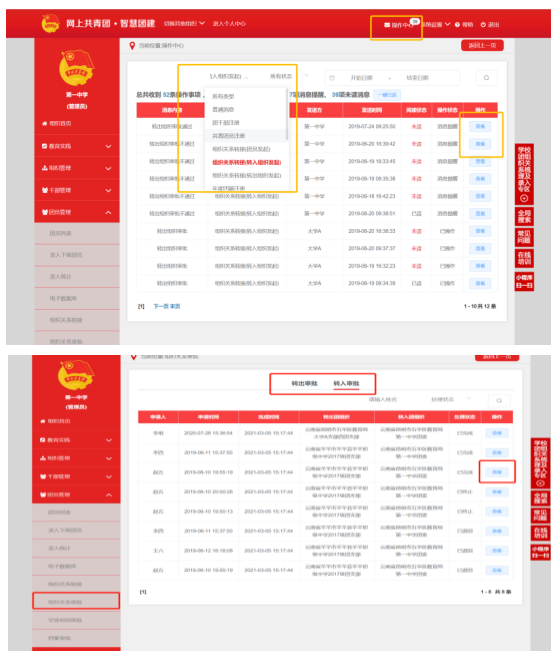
网上共青团·智慧团建 切换到其他团 进入个人中心 操作中心 系统设置 帮助 退出

第一中学 (管理员)

组织首页
教育实践
团员管理
干部管理
团务管理
团员列表
进入个团团员
进入团日
电子团员库
组织关系转接
组织关系转接

当前位置:操作中心

返回上一页

(入组织发起) 所有状态 开始日期 结束日期

所有类型
普通消息
团干部注册
共青团员注册
组织关系转接(团员发起)
组织关系转接(转入组织发起)
组织关系转接(转出组织发起)
年度团籍注册

总共收到 52 条操作事项, 7 条消息提醒, 38 项未读消息 一键已读

| 消息内容 | | 发送方 | 发送时间 | 阅读状态 | 操作状态 | 操作 |
|---|---|---|---|---|---|---|
| 组织转接审核不通过 | | 第一中学 | 2019-07-24 09:25:50 | 未读 | 消息提醒 | 查看 |
| 组织转接审核不通过 | | 第一中学 | 2019-06-19 16:39:42 | 未读 | 消息提醒 | 查看 |
| 组织转接审核不通过 | | 第一中学 | 2019-06-19 16:33:45 | 未读 | 消息提醒 | 查看 |
| 组织转接审核不通过 | | 第一中学 | 2019-06-19 16:39:15 | 未读 | 消息提醒 | 查看 |
| 组织转接审核不通过 | 组织关系转接(转入组织发起) | 第一中学 | 2019-06-19 16:42:23 | 未读 | 消息提醒 | 查看 |
| 组织转接审核 | 组织关系转接(转入组织发起) | 第一中学 | 2019-06-19 16:05:51 | 已读 | 消息提醒 | 查看 |
| 组织转接审核 | 组织关系转接(转出组织发起) | 大学A | 2019-06-19 16:38:33 | 未读 | 已操作 | 查看 |
| 组织转接审核 | 组织关系转接(转出组织发起) | 大学A | 2019-06-19 09:37:37 | 未读 | 已操作 | 查看 |
| 组织转接审核 | 组织关系转接(转出组织发起) | 大学A | 2019-06-19 16:32:23 | 未读 | 已操作 | 查看 |
| 组织转接审核 | 组织关系转接(转出组织发起) | 大学A | 2019-06-19 09:34:39 | 未读 | 已操作 | 查看 |

[1] 下一页 末页

1 - 10 共 12 条

学校团组织关系批量转入专区
全局搜索
常见问题
在线培训
小程序扫一扫

当前位置:组织关系转接

转出审批 转入审批

请输入姓名 审批状态

| 申请人 | 申请时间 | 完成时间 | 转出团组织 | 转入团组织 | 转接状态 | 操作 |
|---|---|---|---|---|---|---|
| 李刚 | 2020-07-28 15:36:54 | 2021-03-05 15:17:44 | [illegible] 大学A团委团支部 | 云南省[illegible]第一中学团委 | 已同意 | 查看 |
| 李四 | 2019-06-11 10:37:50 | 2021-03-05 15:17:44 | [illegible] | 云南省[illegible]第一中学团委 | 已同意 | 查看 |
| 赵氏 | 2019-06-10 10:55:19 | 2021-03-05 15:17:44 | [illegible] | 云南省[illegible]第一中学团委 | 已同意 | 查看 |
| 赵氏 | 2019-06-10 20:55:26 | 2021-03-05 15:17:44 | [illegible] | 云南省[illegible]第一中学团委 | 已同意 | 查看 |
| 赵氏 | 2019-06-10 10:55:13 | 2021-03-05 15:17:44 | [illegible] | 云南省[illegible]第一中学团委 | 已同意 | 查看 |
| 李四 | 2019-06-11 10:37:50 | 2021-03-05 15:17:44 | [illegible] | 云南省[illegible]第一中学团委 | 已同意 | 查看 |
| 王八 | 2019-06-10 16:18:08 | 2021-03-05 15:17:44 | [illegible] | 云南省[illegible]第一中学团委 | 已同意 | 查看 |
| 赵氏 | 2019-06-10 16:55:19 | 2021-03-05 15:17:44 | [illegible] | 云南省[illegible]第一中学团委 | 已同意 | 查看 |

[1]

1 - 8 共 8 条

团员列表
进入下级团员
进入团日
电子团员库
组织关系转接
组织关系审核
学业与团员职务
档案查询

学校团组织关系批量转入专区
全局搜索
常见问题
在线培训
小程序扫一扫